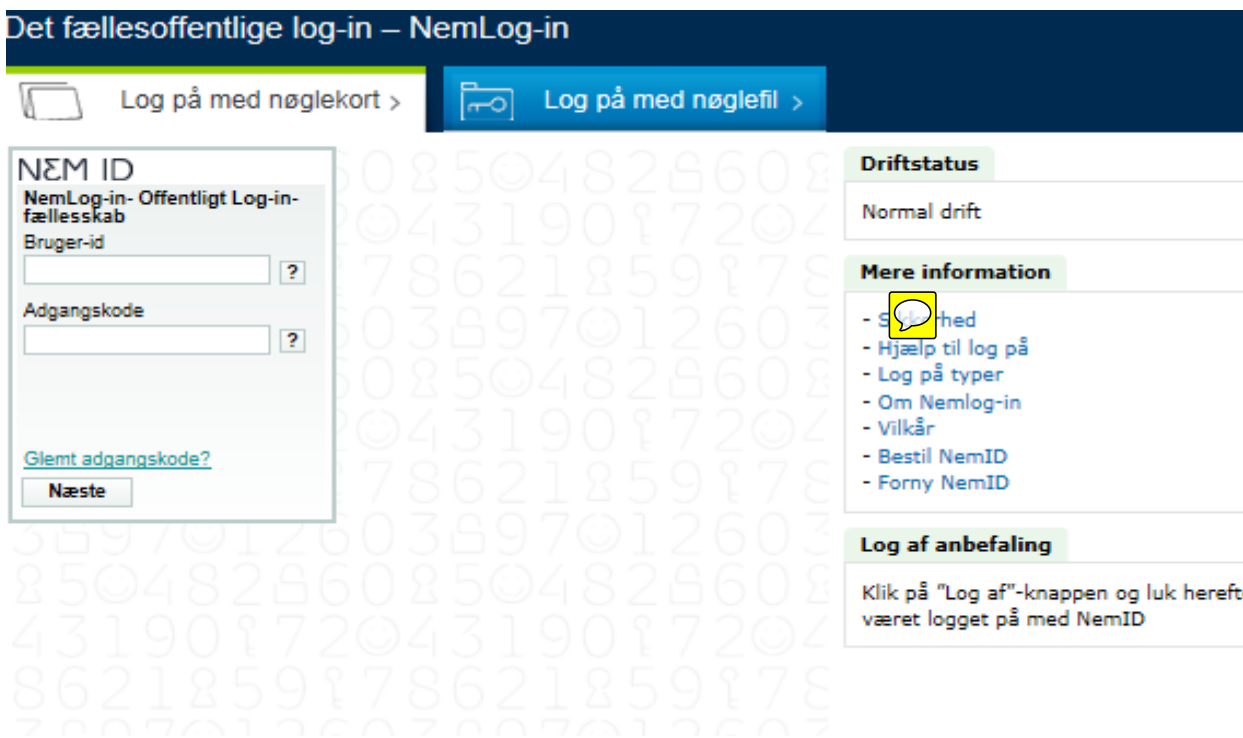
Det fællesoffentlige log-in – NemLog-in

Log på med nøglekort >

Log på med nøglefil >

NEM ID

NemLog-in- Offentligt Log-in-fællesskab

Bruger-id

?

Adgangskode

?

Glemt adgangskode?

Næste

Driftstatus

Normal drift

Mere information

- S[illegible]rhed
- Hjælp til log på
- Log på typer
- Om Nemlog-in
- Vilkår
- Bestil NemID
- Forny NemID

Log af anbefaling

Klik på "Log af"-knappen og luk hereft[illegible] været logget på med NemID